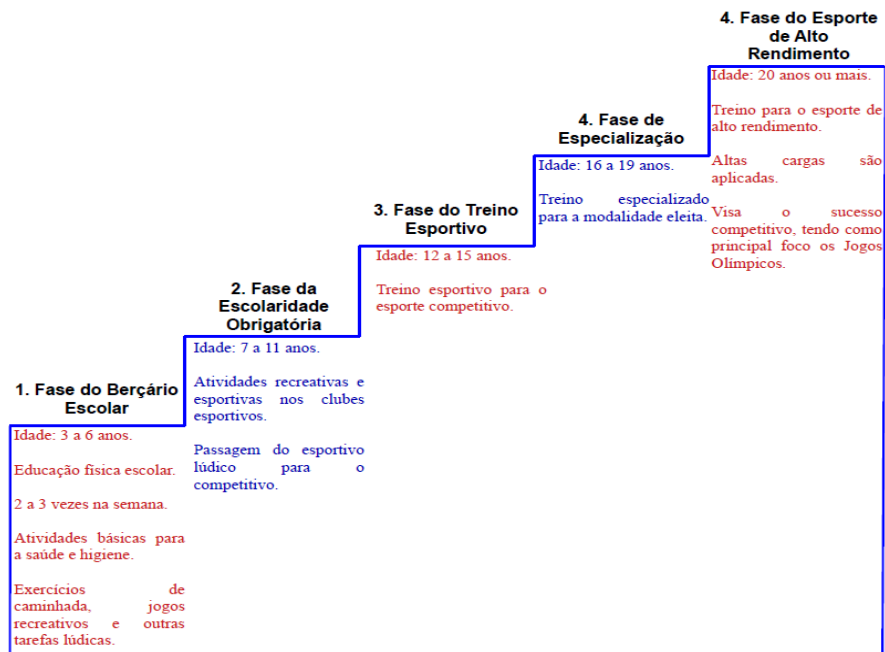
1. Fase do Berçário Escolar

Idade: 3 a 6 anos.

Educação física escolar.

2 a 3 vezes na semana.

Atividades básicas para a saúde e higiene.

Exercícios de caminhada, jogos recreativos e outras tarefas lúdicas.

2. Fase da Escolaridade Obrigatória

Idade: 7 a 11 anos.

Atividades recreativas e esportivas nos clubes esportivos.

Passagem do esportivo lúdico para o competitivo.

3. Fase do Treino Esportivo

Idade: 12 a 15 anos.

Treino esportivo para o esporte competitivo.

4. Fase de Especialização

Idade: 16 a 19 anos.

Treino especializado para a modalidade eleita.

4. Fase do Esporte de Alto Rendimento

Idade: 20 anos ou mais.

Treino para o esporte de alto rendimento.

Altas cargas são aplicadas.

Visa o sucesso competitivo, tendo como principal foco os Jogos Olímpicos.